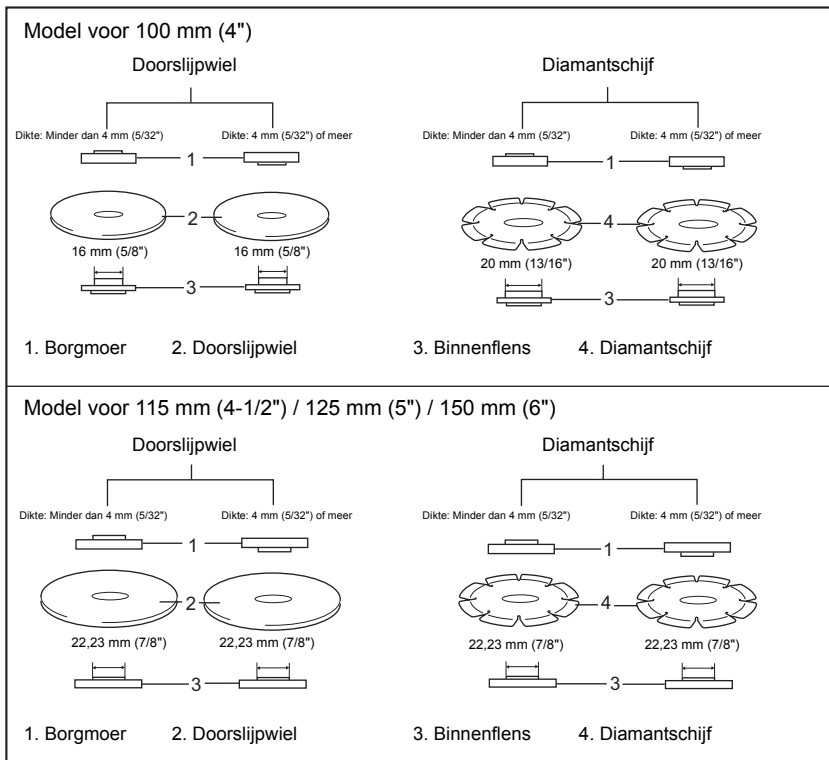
Model voor 100 mm (4")

Doorslijpwiel

Dikte: Minder dan 4 mm (5/32")

Dikte: 4 mm (5/32") of meer

1

2

16 mm (5/8")

16 mm (5/8")

3

Diamantschijf

Dikte: Minder dan 4 mm (5/32")

Dikte: 4 mm (5/32") of meer

1

4

20 mm (13/16")

20 mm (13/16")

3

1. Borgmoer 2. Doorslijpwiel 3. Binnenflens 4. Diamantschijf

Model voor 115 mm (4-1/2") / 125 mm (5") / 150 mm (6")

Doorslijpwiel

Dikte: Minder dan 4 mm (5/32")

Dikte: 4 mm (5/32") of meer

1

2

22,23 mm (7/8")

22,23 mm (7/8")

3

Diamantschijf

Dikte: Minder dan 4 mm (5/32")

Dikte: 4 mm (5/32") of meer

1

4

22,23 mm (7/8")

22,23 mm (7/8")

3

1. Borgmoer 2. Doorslijpwiel 3. Binnenflens 4. Diamantschijf